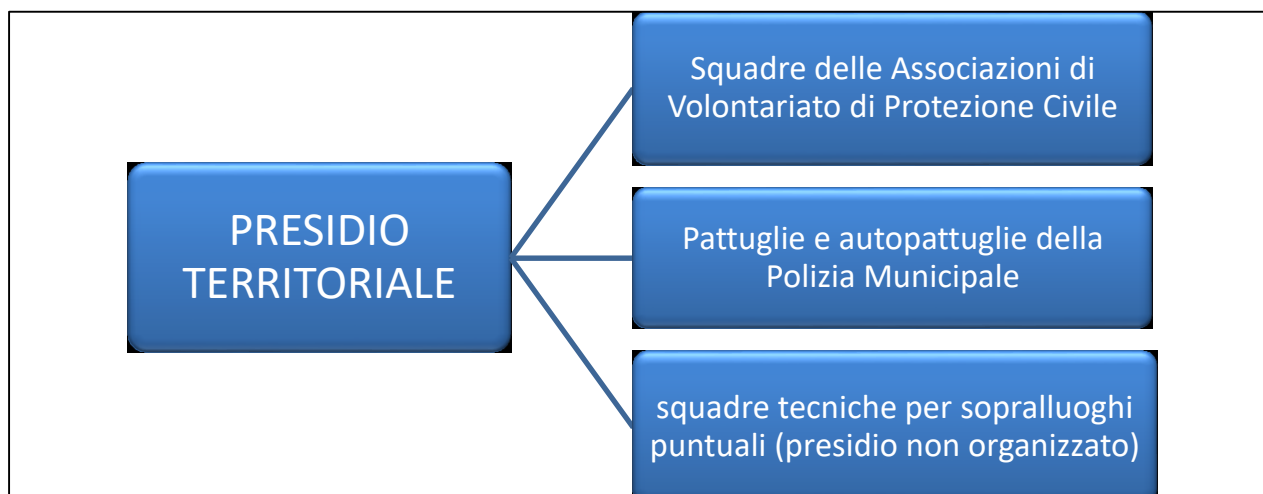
PRESIDIO TERRITORIALE

Squadre delle Associazioni di Volontariato di Protezione Civile

Pattuglie e autopattuglie della Polizia Municipale

squadre tecniche per sopralluoghi puntuali (presidio non organizzato)